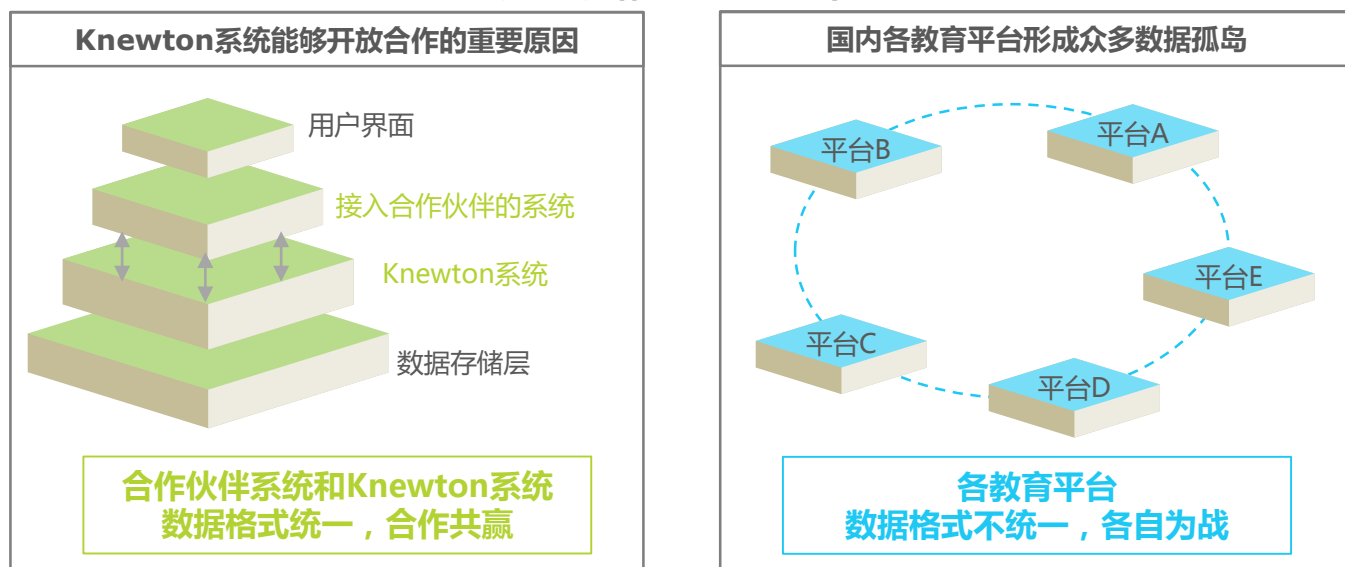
Knewton系统能够开放合作的重要原因

用户界面

接入合作伙伴的系统

Knewton系统

数据存储层

合作伙伴系统和Knewton系统
数据格式统一，合作共赢

国内各教育平台形成众多数据孤岛

平台B

平台A

平台E

平台C

平台D

各教育平台
数据格式不统一，各自为战